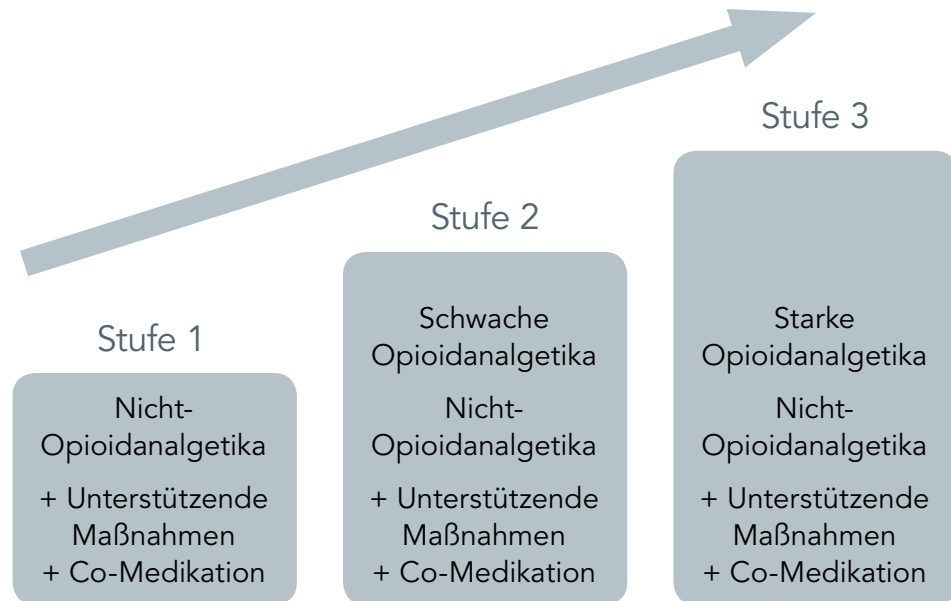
Stufe 1

Nicht-Opioidanalgetika

+ Unterstützende Maßnahmen
+ Co-Medikation

Stufe 2

Schwache Opioidanalgetika

Nicht-Opioidanalgetika

+ Unterstützende Maßnahmen
+ Co-Medikation

Stufe 3

Starke Opioidanalgetika

Nicht-Opioidanalgetika

+ Unterstützende Maßnahmen
+ Co-Medikation